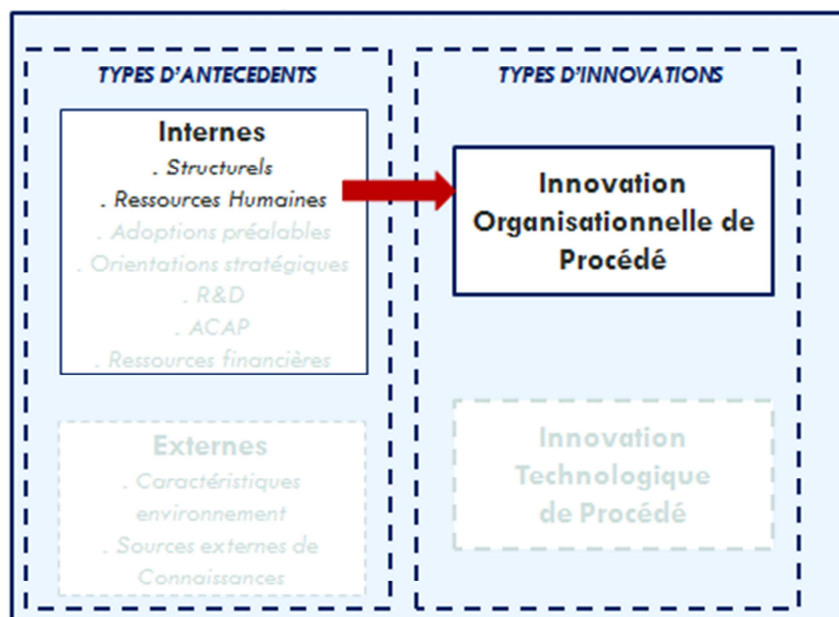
TYPES D'ANTECEDENTS

Internes
. Structurels
. Ressources Humaines
. Adoptions préalables
. Orientations stratégiques
. R&D
. ACAP
. Ressources financières

Externes
. Caractéristiques environnement
. Sources externes de Connaissances

TYPES D'INNOVATIONS

Innovation Organisationnelle de Procédé

Innovation Technologique de Procédé